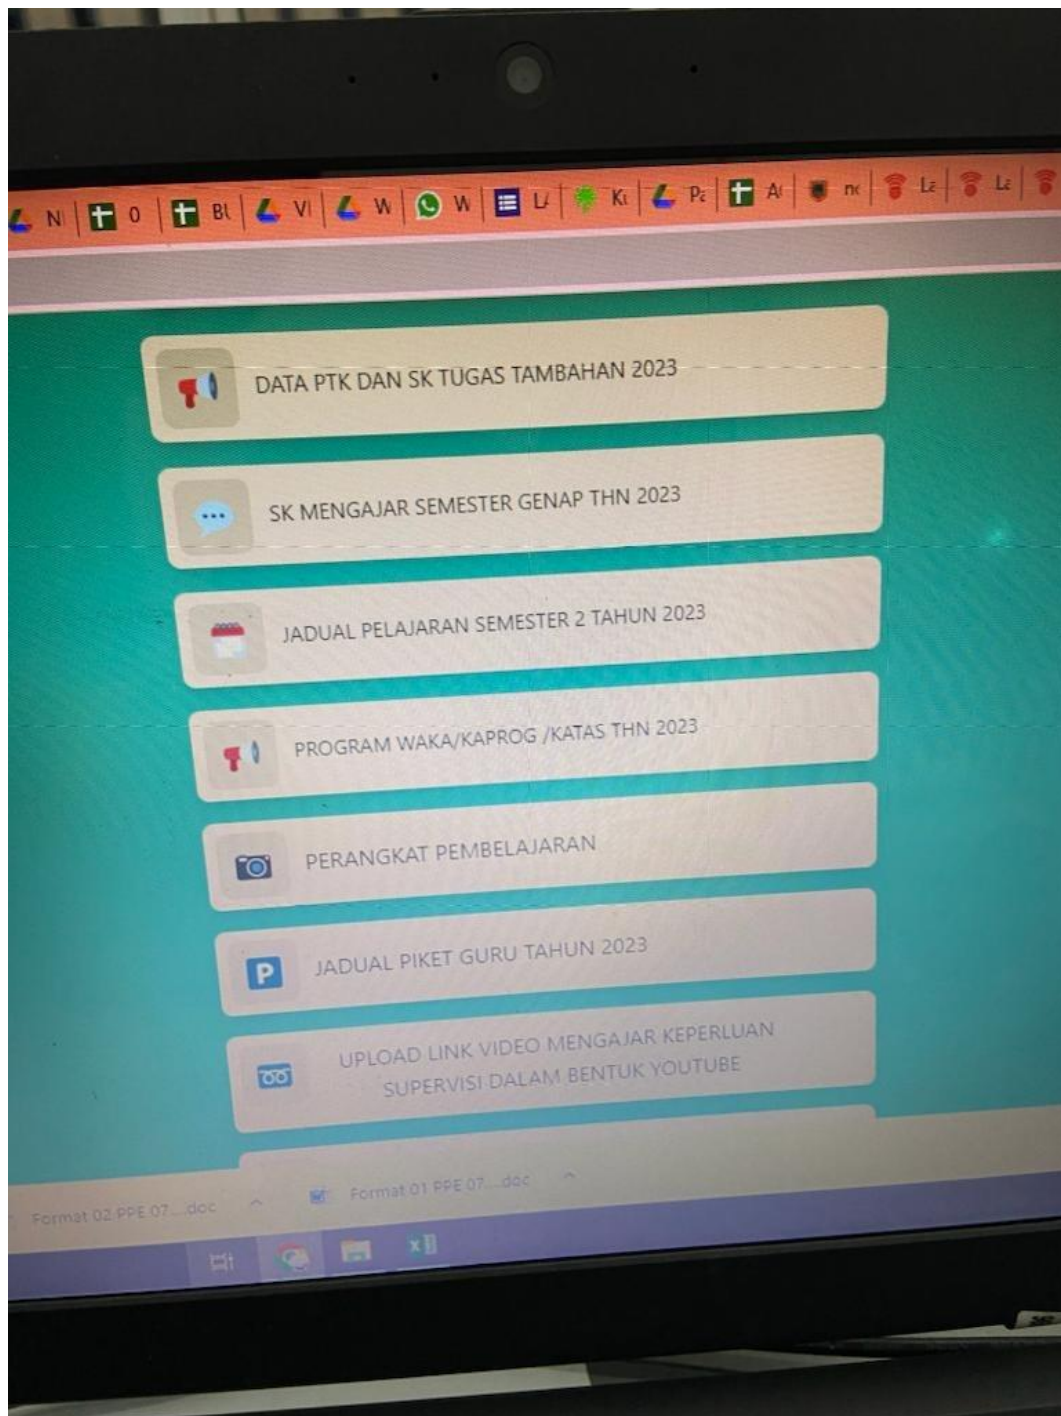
N | 0 | Bl | Vi | W | W | L | Ki | Pa | A | nc | La | La

DATA PTK DAN SK TUGAS TAMBAHAN 2023

SK MENGAJAR SEMESTER GENAP THN 2023

JADUAL PELAJARAN SEMESTER 2 TAHUN 2023

PROGRAM WAKA/KAPROG /KATAS THN 2023

PERANGKAT PEMBELAJARAN

JADUAL PIKET GURU TAHUN 2023

UPLOAD LINK VIDEO MENGAJAR KEPERLUAN SUPERVISI DALAM BENTUK YOUTUBE

Format 02 PPE 07....doc

Format 01 PPE 07....doc